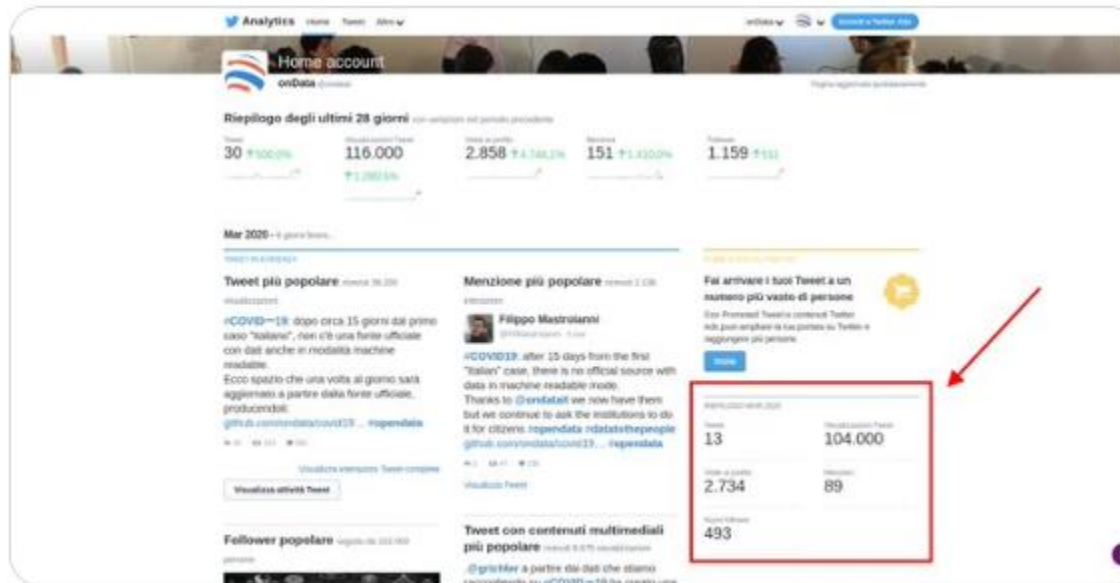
Analytics Home Tweet Altro

Home account

onData

Riepilogo degli ultimi 28 giorni

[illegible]
30 ↑500,0%

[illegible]
116.000 ↑1.092,5%

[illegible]
2.858 ↑4.748,1%

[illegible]
151 ↑1.410,0%

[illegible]
1.159 ↑151

Mar 2020 · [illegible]

Tweet più popolare

#COVID—19: dopo circa 15 giorni dal primo caso "italiano", non c'è una fonte ufficiale con dati anche in modalità machine readable.
Ecco spazio che una volta al giorno sarà aggiornato a partire dalla fonte ufficiale, producendoli:
github.com/ondata/covid19... #opendata

Visualizza interazioni Tweet complete

Visualizza attività Tweet

Menzione più popolare

Filippo Mastroianni

#COVID19: after 15 days from the first "Italian" case, there is no official source with data in machine readable mode.
Thanks to @ondatait we now have them but we continue to ask the institutions to do it for citizens. #opendata #datatothepeople github.com/ondata/covid19... #opendata

Visualizza Tweet

Fai arrivare i tuoi Tweet a un numero più vasto di persone

Inizia

Tweet
13

Visualizzazioni Tweet
104.000

Visite al profilo
2.734

Menzioni
89

Nuovi follower
493

Follower popolare

Tweet con contenuti multimediali più popolare

@grichter a partire dai dati che stiamo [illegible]